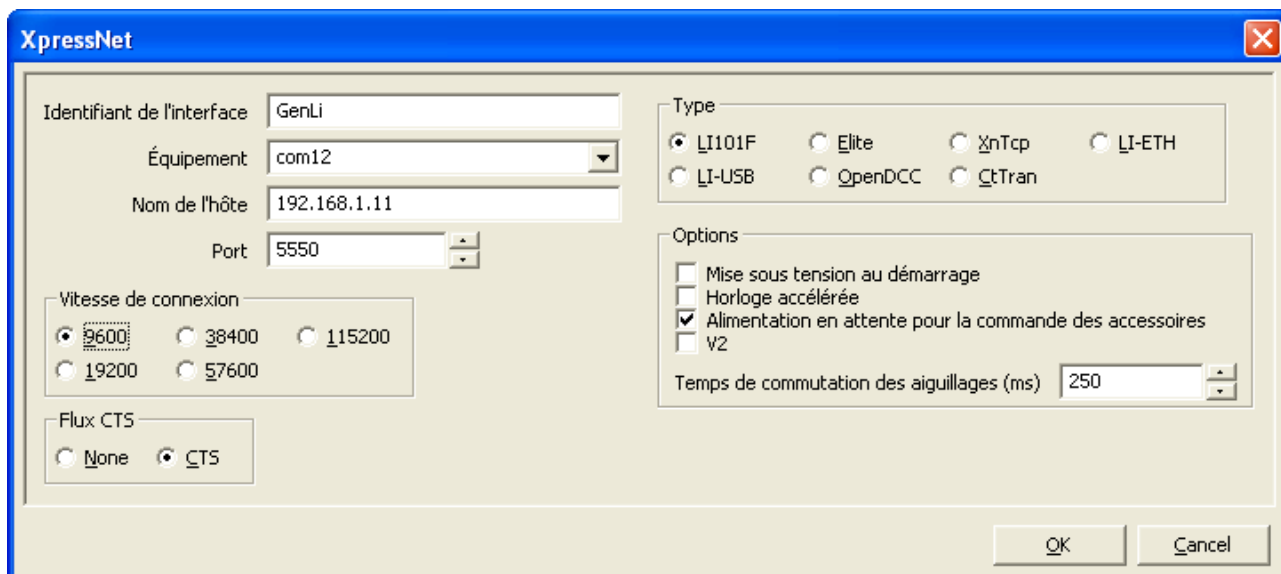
XpressNet

Identifiant de l'interface GenLi
Équipement com12
Nom de l'hôte 192.168.1.11
Port 5550

Vitesse de connexion
9600
38400
115200
19200
57600

Flux CTS
None
CTS

Type
LI101F
Elite
XnTcp
LI-ETH
LI-USB
OpenDCC
CtTran

Options
Mise sous tension au démarrage
Horloge accélérée
Alimentation en attente pour la commande des accessoires
V2
Temps de commutation des aiguillages (ms) 250

OK
Cancel